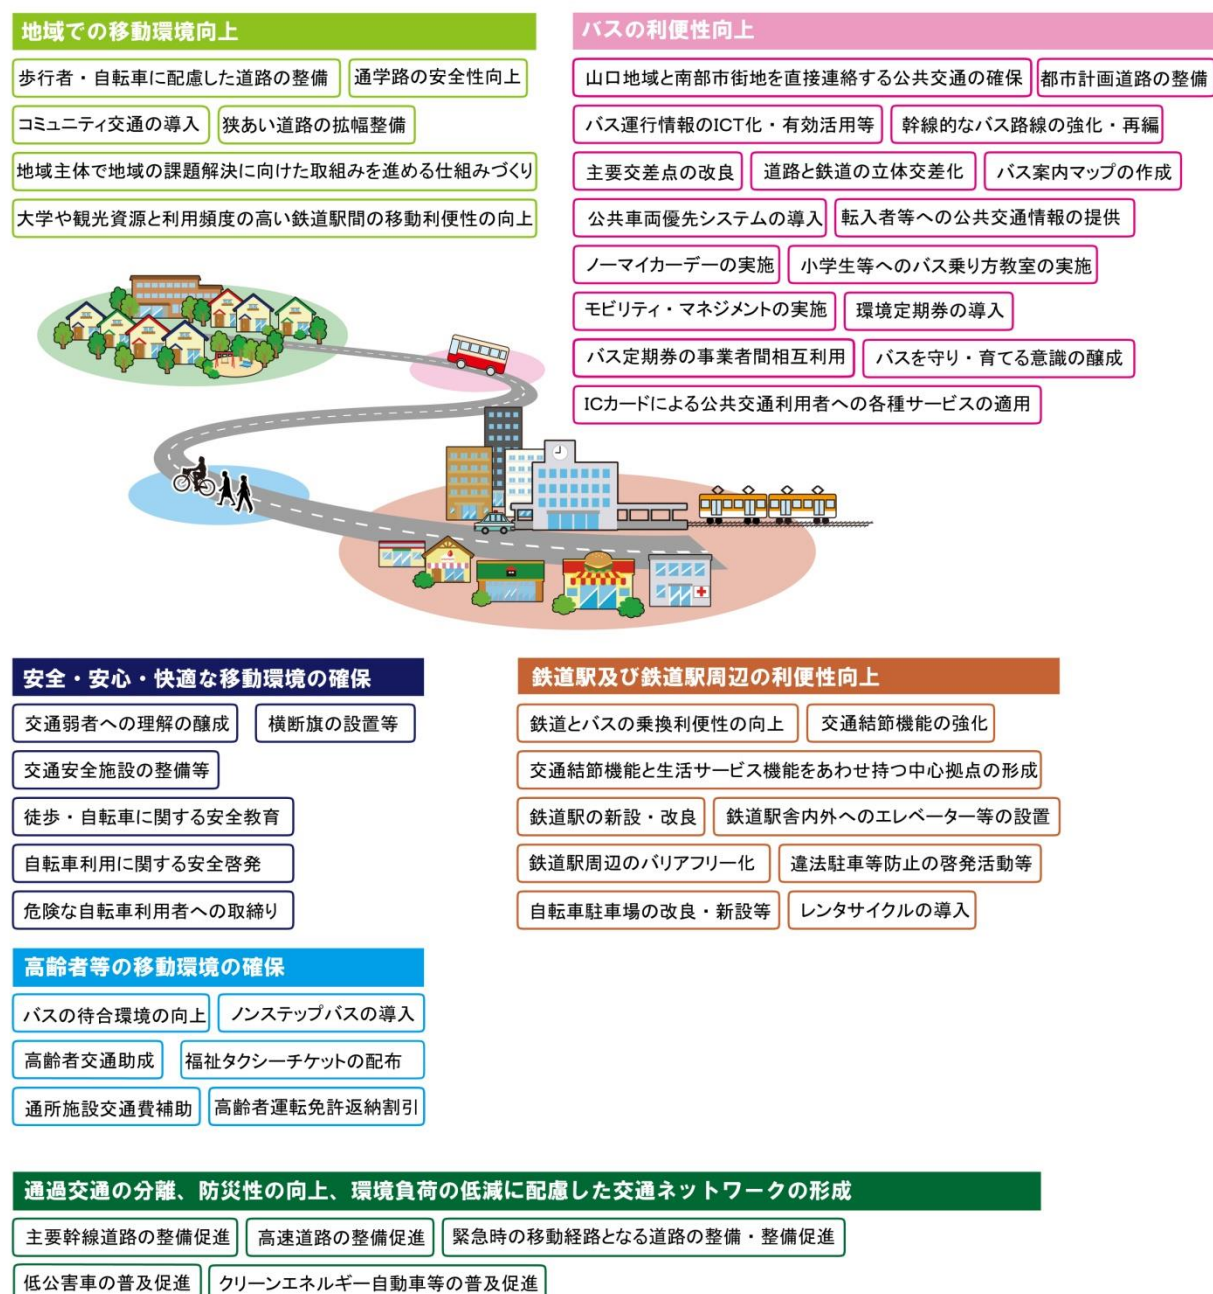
地域での移動環境向上

歩行者・自転車に配慮した道路の整備
通学路の安全性向上
コミュニティ交通の導入
狭あい道路の拡幅整備
地域主体で地域の課題解決に向けた取組みを進める仕組みづくり
大学や観光資源と利用頻度の高い鉄道駅間の移動利便性の向上

バスの利便性向上

山口地域と南部市街地を直接連絡する公共交通の確保
都市計画道路の整備
バス運行情報のICT化・有効活用等
幹線的なバス路線の強化・再編
主要交差点の改良
道路と鉄道の立体交差化
バス案内マップの作成
公共車両優先システムの導入
転入者等への公共交通情報の提供
ノーマイカーデーの実施
小学生等へのバス乗り方教室の実施
モビリティ・マネジメントの実施
環境定期券の導入
バス定期券の事業者間相互利用
バスを守り・育てる意識の醸成
ICカードによる公共交通利用者への各種サービスの適用

安全・安心・快適な移動環境の確保

交通弱者への理解の醸成
横断旗の設置等
交通安全施設の整備等
徒歩・自転車に関する安全教育
自転車利用に関する安全啓発
危険な自転車利用者への取締り

鉄道駅及び鉄道駅周辺の利便性向上

鉄道とバスの乗換利便性の向上
交通結節機能の強化
交通結節機能と生活サービス機能をあわせ持つ中心拠点の形成
鉄道駅の新設・改良
鉄道駅舎内外へのエレベーター等の設置
鉄道駅周辺のバリアフリー化
違法駐車等防止の啓発活動等
自転車駐車場の改良・新設等
レンタサイクルの導入

高齢者等の移動環境の確保

バスの待合環境の向上
ノンステップバスの導入
高齢者交通助成
福祉タクシーチケットの配布
通所施設交通費補助
高齢者運転免許返納割引

通過交通の分離、防災性の向上、環境負荷の低減に配慮した交通ネットワークの形成

主要幹線道路の整備促進
高速道路の整備促進
緊急時の移動経路となる道路の整備・整備促進
低公害車の普及促進
クリーンエネルギー自動車等の普及促進